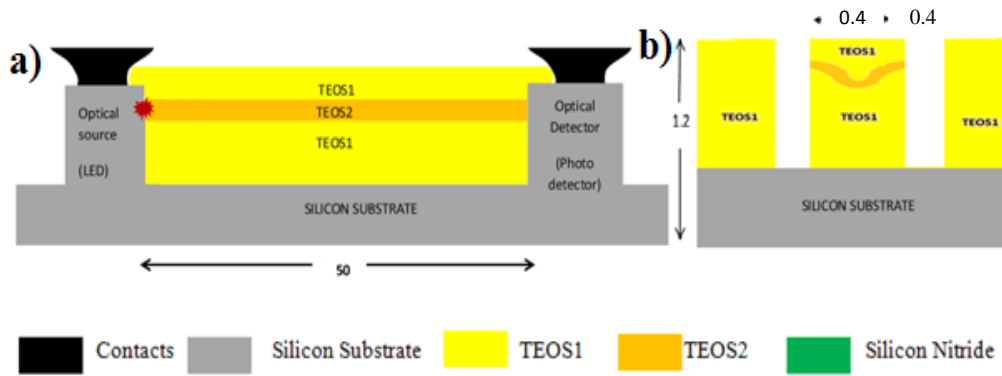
a)

TEOS1
TEOS2
TEOS1

Optical source

(LED)

Optical Detector

(Photo detector)

SILICON SUBSTRATE

50

b)

0.4 0.4

1.2

TEOS1
TEOS1
TEOS1
TEOS1

SILICON SUBSTRATE

Contacts Silicon Substrate TEOS1 TEOS2 Silicon Nitride